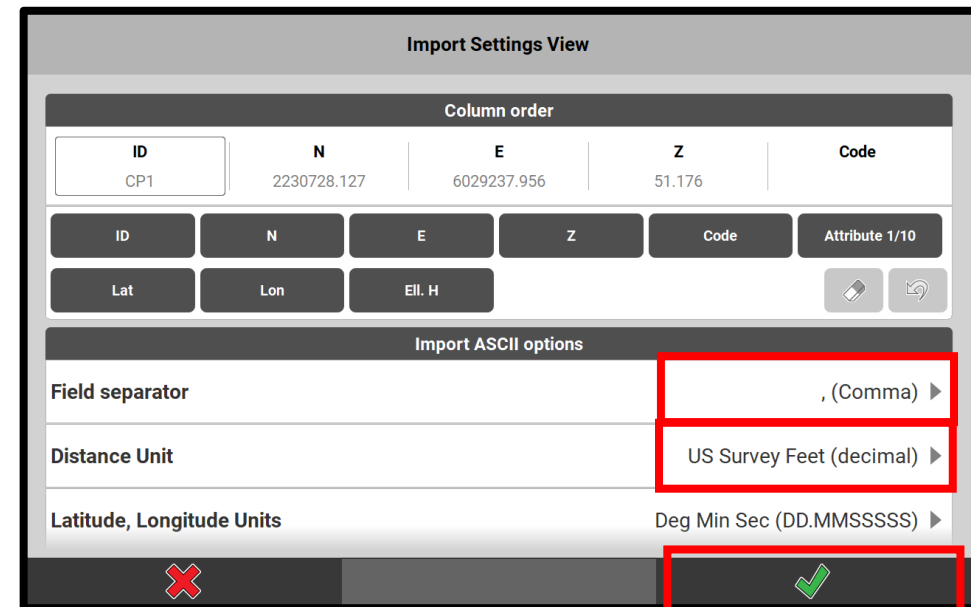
Import Settings View

Column order

| ID | N | E | Z | Code |
|---|---|---|---|---|
| CP1 | 2230728.127 | 6029237.956 | 51.176 | |

ID
N
E
Z
Code
Attribute 1/10
Lat
Lon
Ell. H

Import ASCII options

Field separator , (Comma)

Distance Unit US Survey Feet (decimal)

Latitude, Longitude Units Deg Min Sec (DD.MMSSSSS)